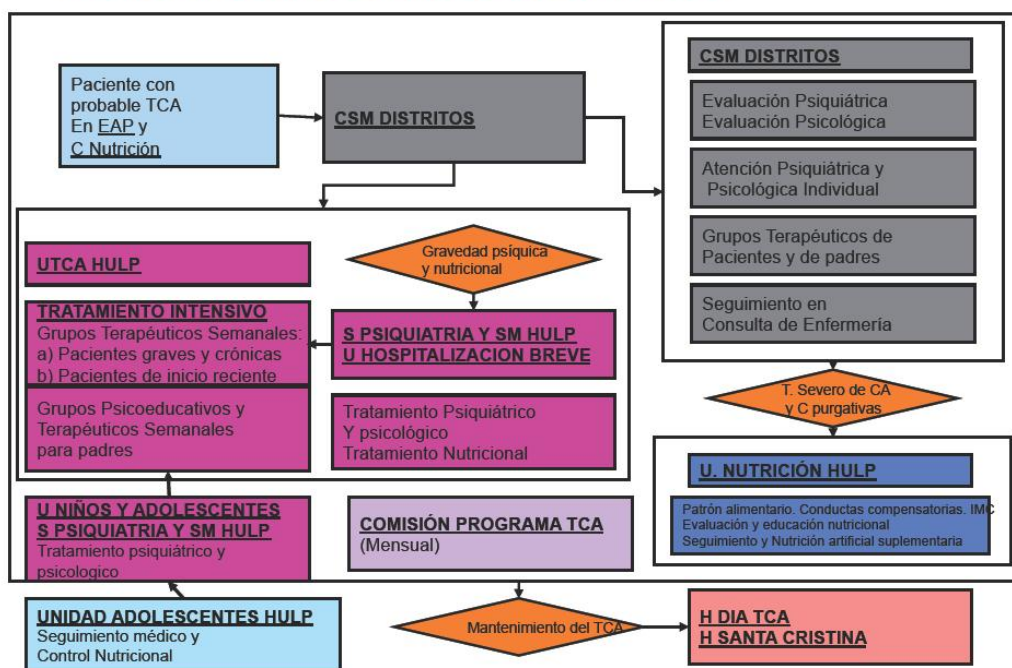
Paciente con probable TCA
En EAP y
C Nutrición

CSM DISTRITOS

CSM DISTRITOS

Evaluación Psiquiátrica
Evaluación Psicológica

Atención Psiquiátrica y Psicológica Individual

Grupos Terapéuticos de Pacientes y de padres

Seguimiento en Consulta de Enfermería

UTCA HULP

Gravedad psíquica y nutricional

TRATAMIENTO INTENSIVO
Grupos Terapéuticos Semanales:
a) Pacientes graves y crónicas
b) Pacientes de inicio reciente

S PSIQUIATRIA Y SM HULP
U HOSPITALIZACION BREVE

Grupos Psicoeducativos y Terapéuticos Semanales para padres

Tratamiento Psiquiátrico
Y psicológico
Tratamiento Nutricional

T. Severo de CA y C purgativas

U. NUTRICIÓN HULP

Patrón alimentario. Conductas compensatorias. IMC
Evaluación y educación nutricional
Seguimiento y Nutrición artificial suplementaria

U NIÑOS Y ADOLESCENTES
S PSIQUIATRIA Y SM HULP
Tratamiento psiquiátrico y psicologico

COMISIÓN PROGRAMA TCA
(Mensual)

UNIDAD ADOLESCENTES HULP
Seguimiento médico y
Control Nutricional

Mantenimiento del TCA

H DIA TCA
H SANTA CRISTINA